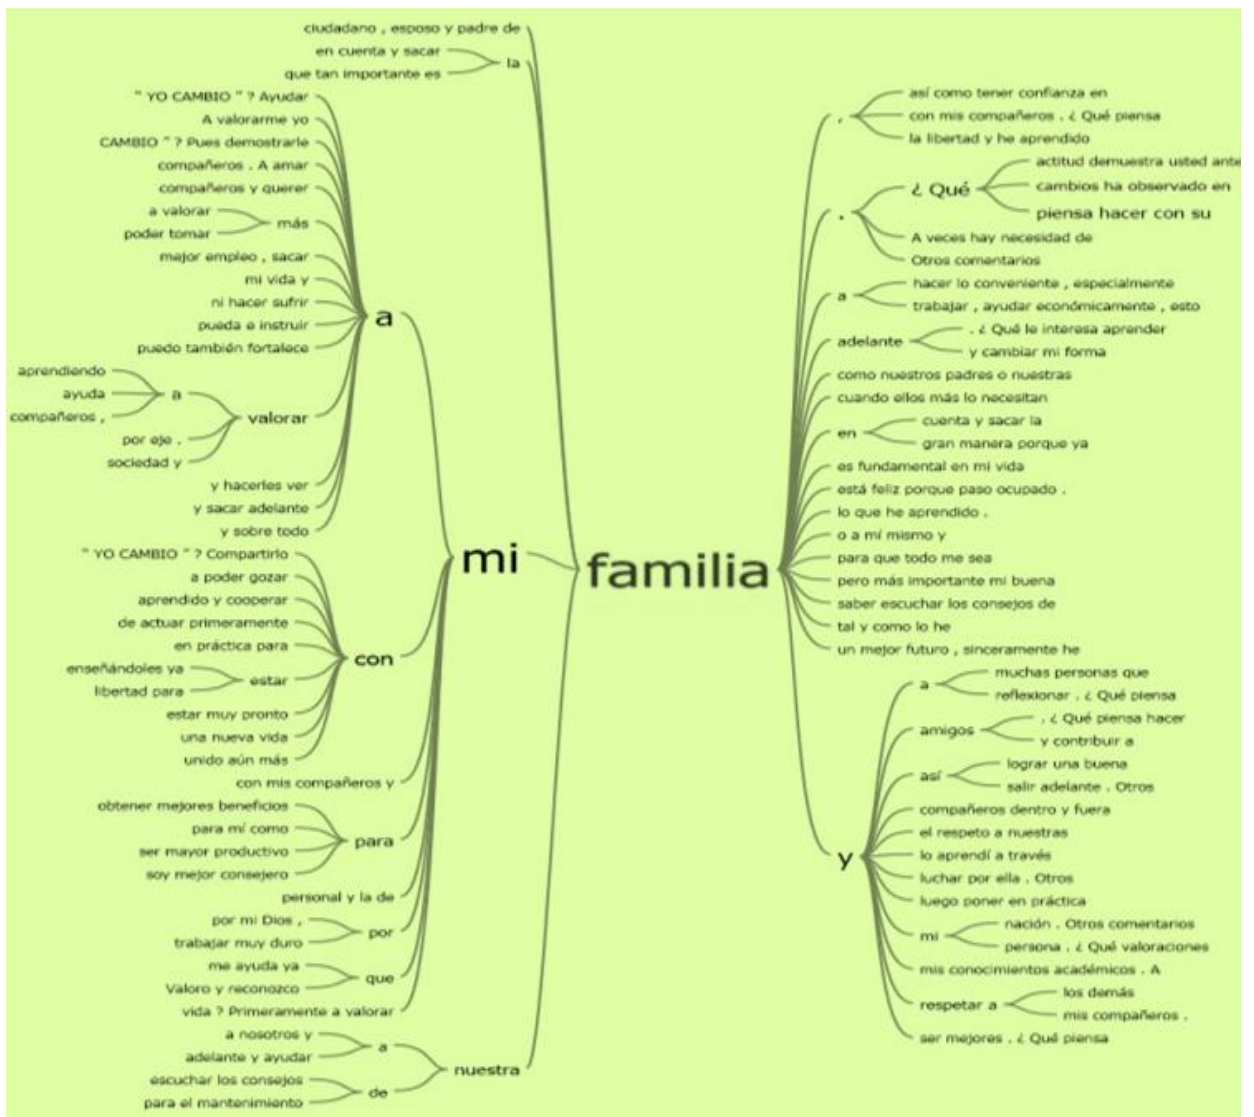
ciudadano , esposo y padre de
en cuenta y sacar
que tan importante es
la
" YO CAMBIO " ? Ayudar
A valorarme yo
CAMBIO " ? Pues demostrarle
compañeros . A amar
compañeros y querer
a valorar
poder tomar
más
mejor empleo , sacar
mi vida y
ni hacer sufrir
pueda e instruir
puedo también fortalece
a
aprendiendo
ayuda
compañeros ,
a
por eje .
sociedad y
valorar
y hacerles ver
y sacar adelante
y sobre todo
" YO CAMBIO " ? Compartirlo
a poder gozar
aprendido y cooperar
de actuar primeramente
en práctica para
enseñándoles ya
libertad para
estar
estar muy pronto
una nueva vida
unido aún más
con
con mis compañeros y
obtener mejores beneficios
para mí como
ser mayor productivo
soy mejor consejero
para
personal y la de
por mi Dios ,
trabajar muy duro
por
me ayuda ya
Valoro y reconozco
que
vida ? Primeramente a valorar
a nosotros y
adelante y ayudar
a
escuchar los consejos
para el mantenimiento
de
nuestra
mi
familia
,
así como tener confianza en
con mis compañeros . ¿ Qué piensa
la libertad y he aprendido
.
¿ Qué
actitud demuestra usted ante
cambios ha observado en
piensa hacer con su
A veces hay necesidad de
Otros comentarios
a
hacer lo conveniente , especialmente
trabajar , ayudar económicamente , esto
adelante
. ¿ Qué le interesa aprender
y cambiar mi forma
como nuestros padres o nuestras
cuando ellos más lo necesitan
en
cuenta y sacar la
gran manera porque ya
es fundamental en mi vida
está feliz porque paso ocupado .
lo que he aprendido .
o a mí mismo y
para que todo me sea
pero más importante mi buena
saber escuchar los consejos de
tal y como lo he
un mejor futuro , sinceramente he
y
a
muchas personas que
reflexionar . ¿ Qué piensa
amigos
, ¿ Qué piensa hacer
y contribuir a
así
lograr una buena
salir adelante . Otros
compañeros dentro y fuera
el respeto a nuestras
lo aprendí a través
luchar por ella . Otros
luego poner en práctica
mi
nación . Otros comentarios
persona . ¿ Qué valoraciones
mis conocimientos académicos . A
respetar a
los demás
mis compañeros .
ser mejores . ¿ Qué piensa